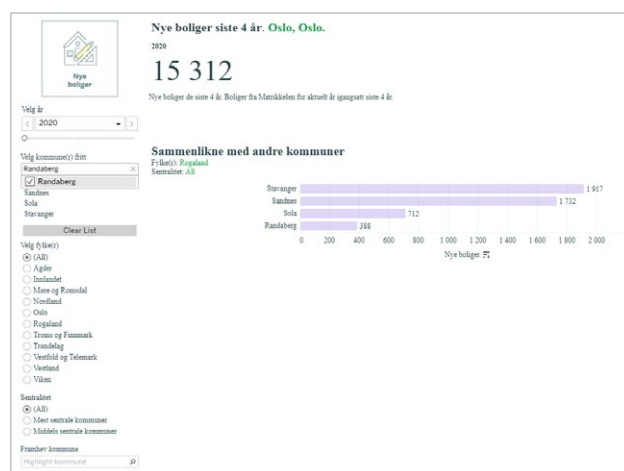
Nye boliger

Velg år

2020

Velg kommune(r) fritt

Randaberg

Randaberg

Sandnes

Sola

Stavanger

Clear List

Velg fylke(r)

(All)

Agder

Innlandet

Møre og Romsdal

Nordland

Oslo

Rogaland

Troms og Finnmark

Trøndelag

Vestfold og Telemark

Vestland

Viken

Sentralitet

(All)

Mest sentrale kommuner

Middels sentrale kommuner

Framhev kommune

Highlight kommune

Nye boliger siste 4 år. Oslo, Oslo.

2020

15 312

Nye boliger de siste 4 år. Boliger fra Matrikkelen for aktuelt år igangsatt siste 4 år.

Sammenlikne med andre kommuner

Fylke(r): Rogaland

Sentralitet: All

| | |
|---|---|
| Stavanger | 1 917 |
| Sandnes | 1 732 |
| Sola | 712 |
| Randaberg | 388 |

0 200 400 600 800 1 000 1 200 1 400 1 600 1 800 2 000

Nye boliger